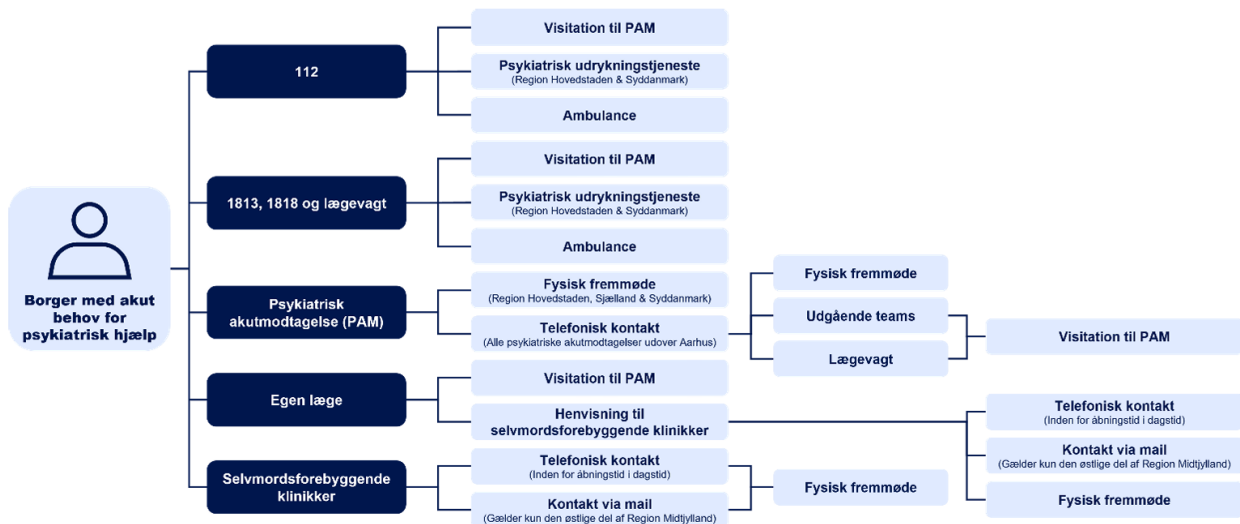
Borger med akut behov for psykiatrisk hjælp

112

Visitation til PAM

Psykiatrisk udrykningstjeneste
(Region Hovedstaden & Syddanmark)

Ambulance

1813, 1818 og lægevagt

Visitation til PAM

Psykiatrisk udrykningstjeneste
(Region Hovedstaden & Syddanmark)

Ambulance

Psykiatrisk akutmodtagelse (PAM)

Fysisk fremmøde
(Region Hovedstaden, Sjælland & Syddanmark)

Telefonisk kontakt
(Alle psykiatriske akutmodtagelser udover Aarhus)

Fysisk fremmøde

Udgående teams

Lægevagt

Visitation til PAM

Egen læge

Visitation til PAM

Henvisning til selvmordsforebyggende klinikker

Telefonisk kontakt
(Inden for åbningstid i dagstid)

Kontakt via mail
(Gælder kun den østlige del af Region Midtjylland)

Fysisk fremmøde

Selvmordsforebyggende klinikker

Telefonisk kontakt
(Inden for åbningstid i dagstid)

Kontakt via mail
(Gælder kun den østlige del af Region Midtjylland)

Fysisk fremmøde